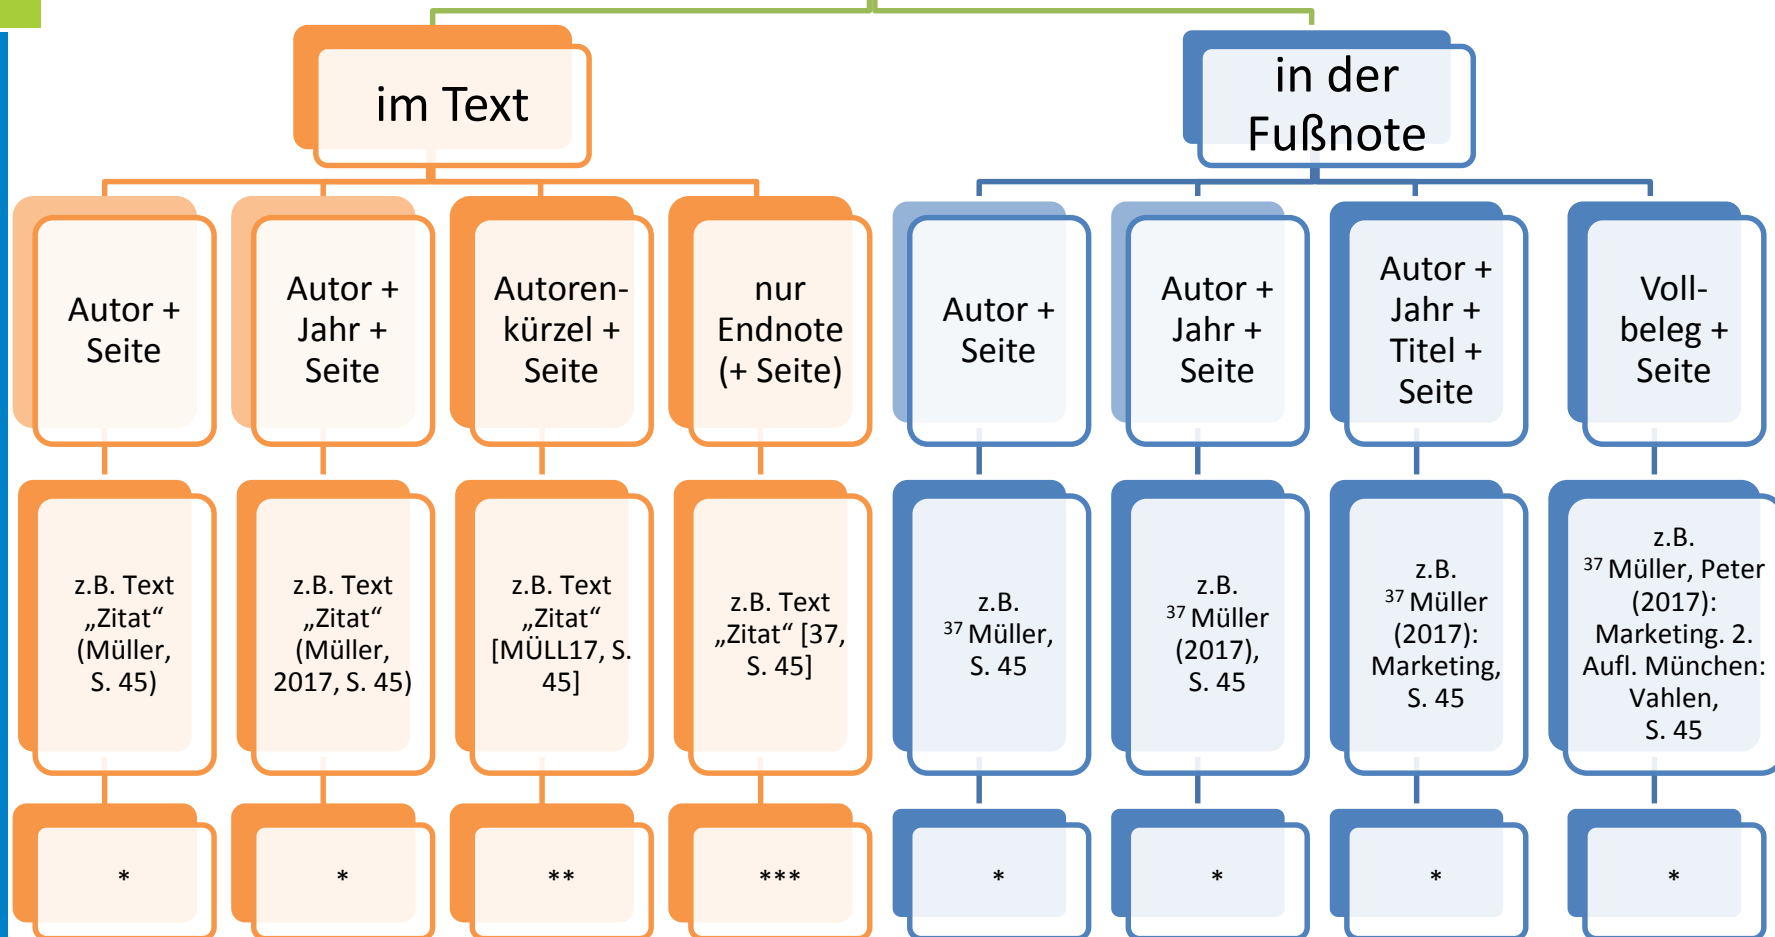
im Text

in der Fußnote

Autor + Seite

Autor + Jahr + Seite

Autorenkürzel + Seite

nur Endnote (+ Seite)

Autor + Seite

Autor + Jahr + Seite

Autor + Jahr + Titel + Seite

Vollbeleg + Seite

z.B. Text „Zitat“ (Müller, S. 45)

z.B. Text „Zitat“ (Müller, 2017, S. 45)

z.B. Text „Zitat“ [MÜLL17, S. 45]

z.B. Text „Zitat“ [37, S. 45]

z.B. $^{37}$ Müller, S. 45

z.B. $^{37}$ Müller (2017), S. 45

z.B. $^{37}$ Müller (2017): Marketing, S. 45

z.B. $^{37}$ Müller, Peter (2017): Marketing. 2. Aufl. München: Vahlen, S. 45

*

*

**

***

*

*

*

*